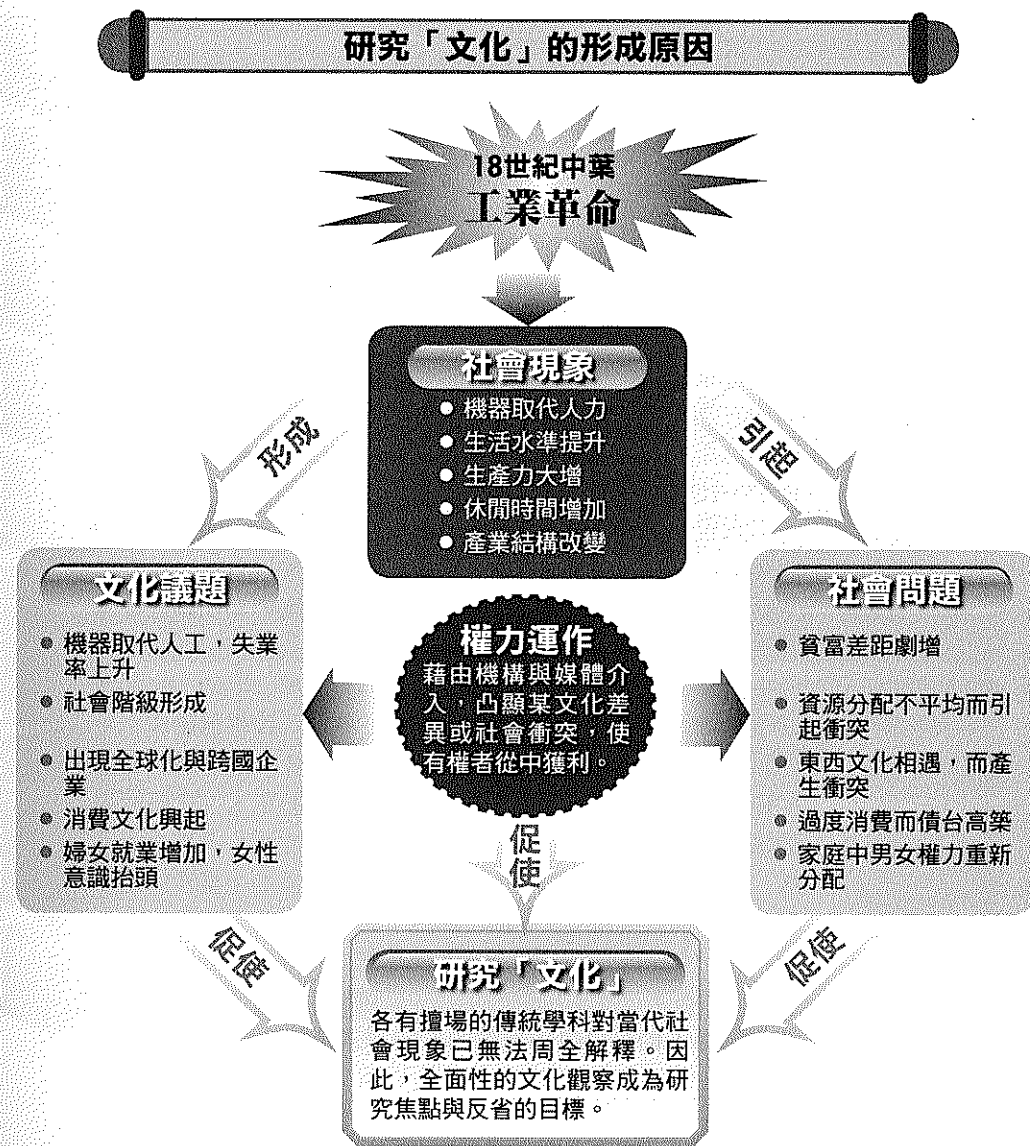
研究「文化」的形成原因

18世紀中葉
工業革命

社會現象
● 機器取代人力
● 生活水準提升
● 生產力大增
● 休閒時間增加
● 產業結構改變

形成

引起

文化議題
● 機器取代人工，失業率上升
● 社會階級形成
● 出現全球化與跨國企業
● 消費文化興起
● 婦女就業增加，女性意識抬頭

權力運作
藉由機構與媒體介入，凸顯某文化差異或社會衝突，使有權者從中獲利。

社會問題
● 貧富差距劇增
● 資源分配不平均而引起衝突
● 東西文化相遇，而產生衝突
● 過度消費而債台高築
● 家庭中男女權力重新分配

促使

促使

促使

研究「文化」
各有擅場的傳統學科對當代社會現象已無法周全解釋。因此，全面性的文化觀察成為研究焦點與反省的目標。